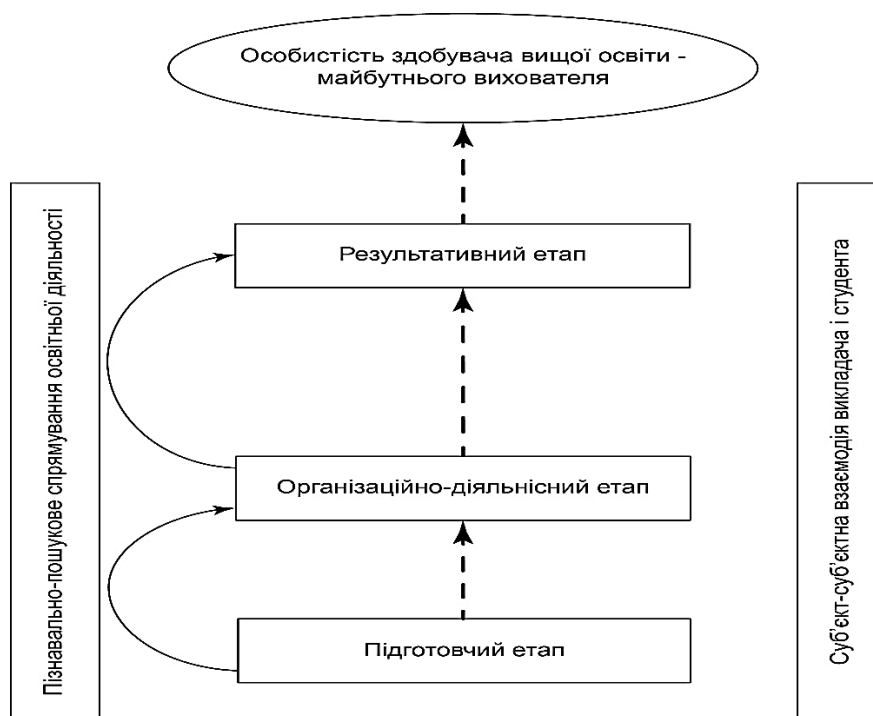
Особистість здобувача вищої освіти - майбутнього вихователя

Пізнавально-пошукове спрямування освітньої діяльності

Результативний етап

Організаційно-діяльнісний етап

Підготовчий етап

Суб'єкт-суб'єктна взаємодія викладача і студента